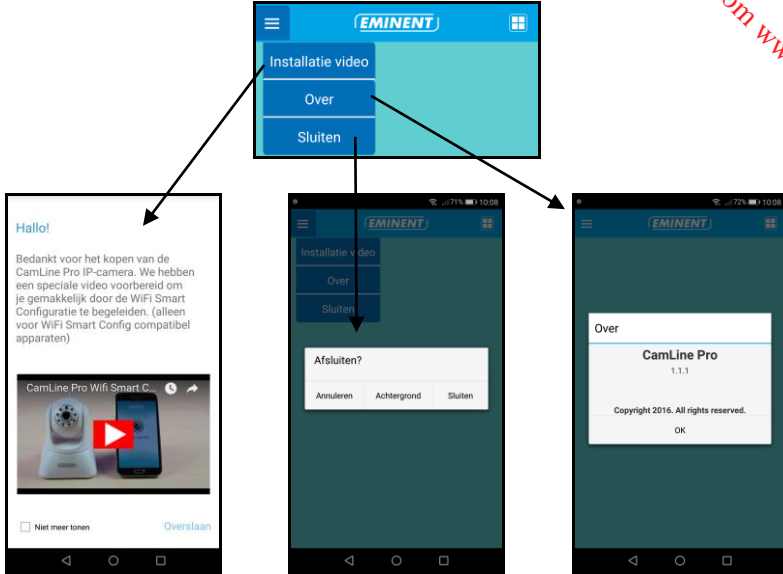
EMINENT

Installatie video

Over

Sluiten

om ww

Hallo!

Bedankt voor het kopen van de CamLine Pro IP-camera. We hebben een speciale video voorbereid om je gemakkelijk door de WiFi Smart Configuratie te begeleiden. (alleen voor WiFi Smart Config compatibel apparaten)

CamLine Pro Wifi Smart C...

Niet meer tonen

Overslaan

71% 10:08

EMINENT

Installatie video

Over

Sluiten

Afsluiten?

Annuleren

Achtergrond

Sluiten

72% 10:08

EMINENT

Over

CamLine Pro

1.1.1

Copyright 2016. All rights reserved.

OK